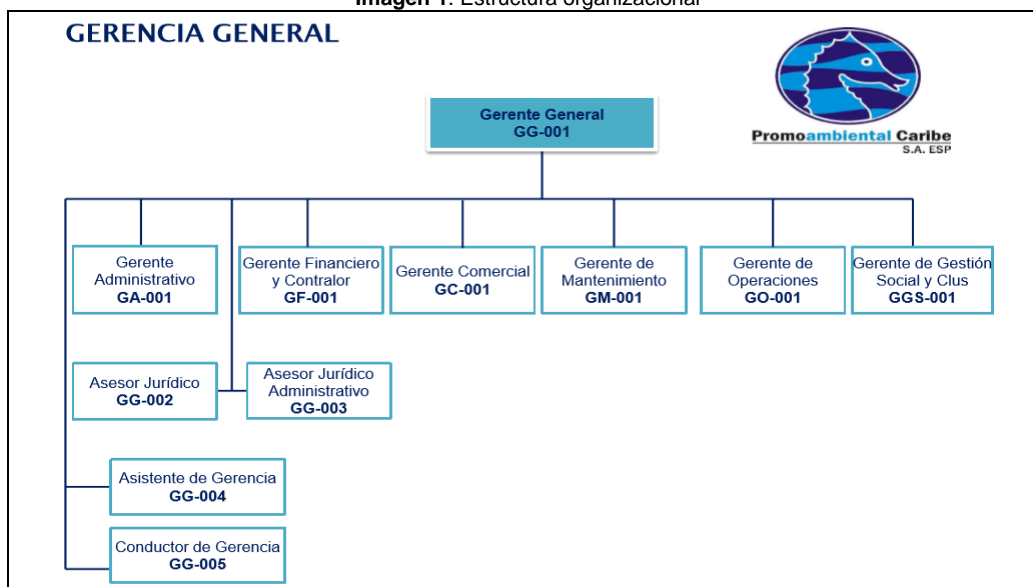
**Imagen 1**: Estructura organizacional

GERENCIA GENERAL

Promoambiental Caribe
S.A. ESP

Gerente General
GG-001

Gerente Administrativo
GA-001

Gerente Financiero y Contralor
GF-001

Gerente Comercial
GC-001

Gerente de Mantenimiento
GM-001

Gerente de Operaciones
GO-001

Gerente de Gestión Social y Clus
GGS-001

Asesor Jurídico
GG-002

Asesor Jurídico Administrativo
GG-003

Asistente de Gerencia
GG-004

Conductor de Gerencia
GG-005